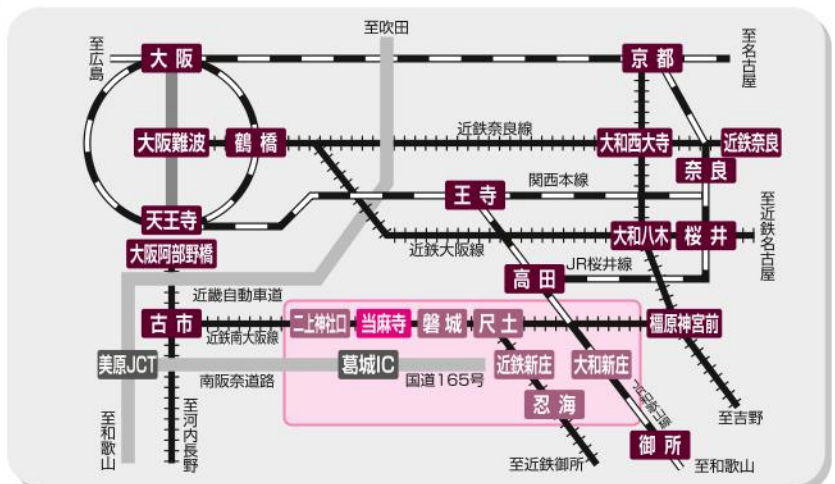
至吹田
至広島
大阪
京都
至名古屋
大阪難波
鶴橋
近鉄奈良線
大和西大寺
近鉄奈良
奈良
王寺
関西本線
天王寺
至近鉄名古屋
大和八木
桜井
近鉄大阪線
大阪阿部野橋
JR桜井線
高田
近畿自動車道
古市
二上神社口
当麻寺
磐城
尺土
橿原神宮前
近鉄南大阪線
美原JCT
葛城IC
近鉄新庄
大和新庄
南阪奈道路
国道165号
JR和歌山線
至河内長野
忍海
至吉野
至和歌山
御所
至近鉄御所
至和歌山